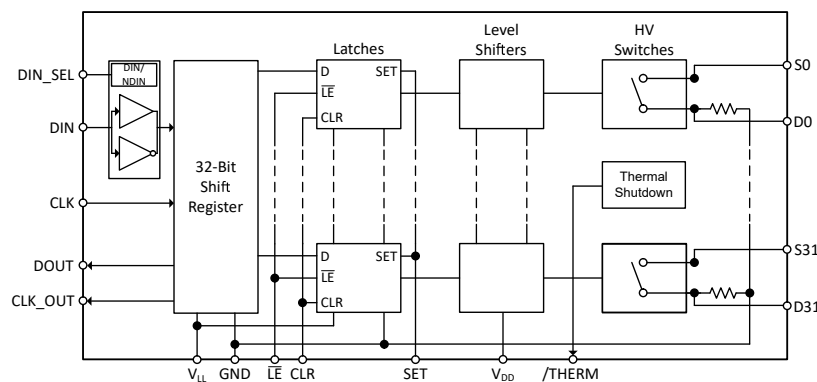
Latches

Level Shifters

HV Switches

DIN_SEL

DIN/ NDIN

DIN

CLK

DOUT

CLK_OUT

32-Bit Shift Register

D

SET

$\overline{LE}$

CLR

D

SET

$\overline{LE}$

CLR

Thermal Shutdown

S0

D0

S31

D31

$V_{LL}$

GND

$\overline{LE}$

CLR

SET

$V_{DD}$

/THERM